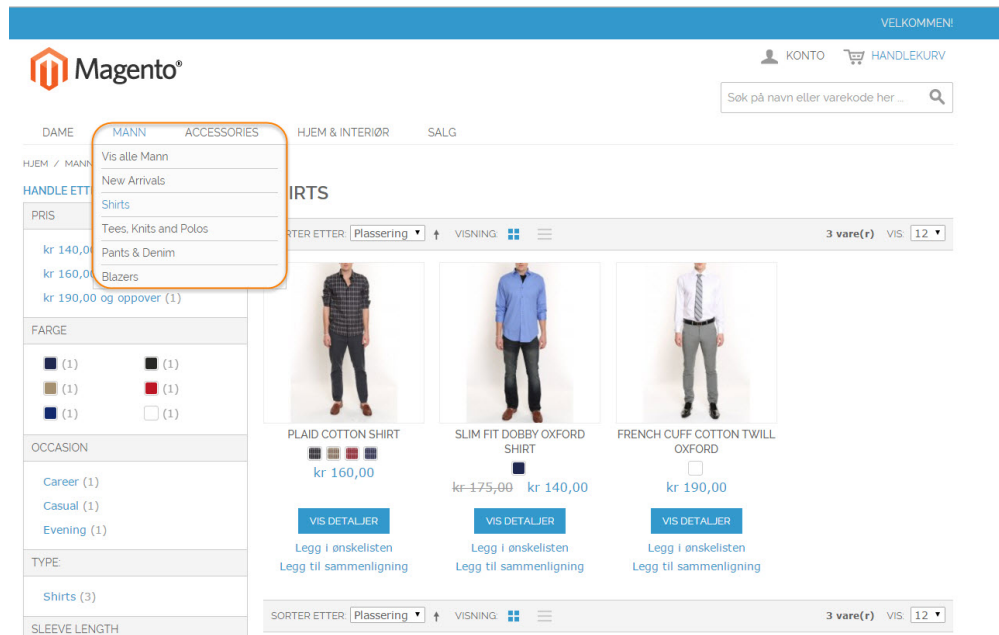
VELKOMMEN!

Magento®

KONTO HANDLEKURV

Søk på navn eller varekode her ...

DAME MANN ACCESSORIES HJEM & INTERIØR SALG

Vis alle Mann
New Arrivals
Shirts
Tees, Knits and Polos
Pants & Denim
Blazers

HJEM / MANN

HANDLE ETT

PRIS

kr 140,00
kr 160,00
kr 190,00 og oppover (1)

FARGE

(1) (1)
(1) (1)
(1) (1)

OCCASION

Career (1)
Casual (1)
Evening (1)

TYPE:

Shirts (3)

SLEEVE LENGTH

IRTS

SORTER ETTER Plassering VISNING 3 vare(r) VIS 12

PLAID COTTON SHIRT
kr 160,00
VIS DETALJER
Legg i ønskelisten
Legg til sammenligning

SLIM FIT DOBBY OXFORD SHIRT
kr 175,00 kr 140,00
VIS DETALJER
Legg i ønskelisten
Legg til sammenligning

FRENCH CUFF COTTON TWILL OXFORD
kr 190,00
VIS DETALJER
Legg i ønskelisten
Legg til sammenligning

SORTER ETTER Plassering VISNING 3 vare(r) VIS 12